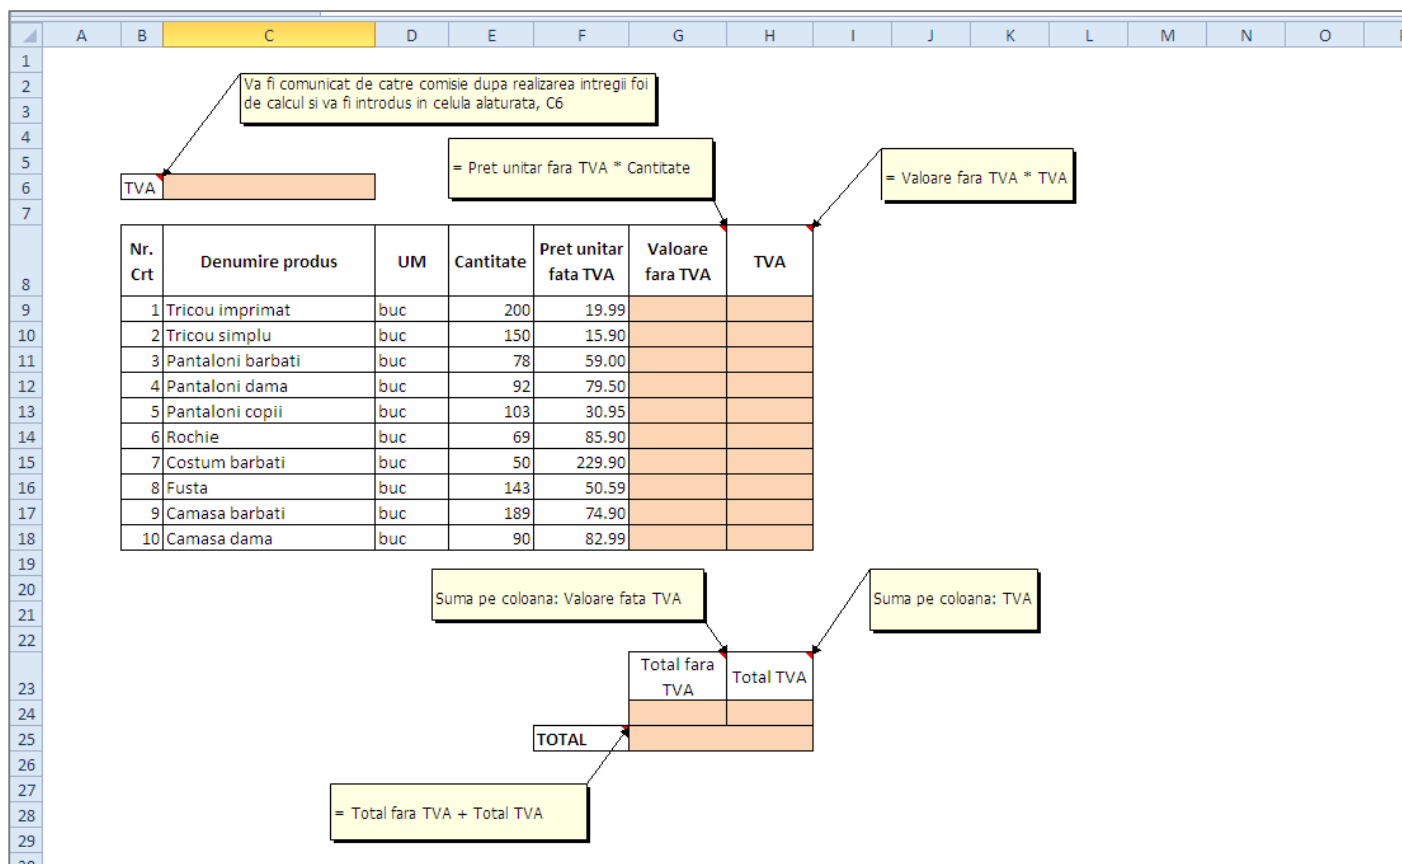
A B C D E F G H I J K L M N O

Va fi comunicat de catre comisie dupa realizarea intregii foi de calcul si va fi introdus in celula alaturata, C6

TVA

= Pret unitar fara TVA * Cantitate

= Valoare fara TVA * TVA

| Nr. Crt | Denumire produs | UM | Cantitate | Pret unitar fata TVA | Valoare fara TVA | TVA |
|---|---|---|---|---|---|---|
| 1 | Tricou imprimat | buc | 200 | 19.99 | | |
| 2 | Tricou simplu | buc | 150 | 15.90 | | |
| 3 | Pantaloni barbati | buc | 78 | 59.00 | | |
| 4 | Pantaloni dama | buc | 92 | 79.50 | | |
| 5 | Pantaloni copii | buc | 103 | 30.95 | | |
| 6 | Rochie | buc | 69 | 85.90 | | |
| 7 | Costum barbati | buc | 50 | 229.90 | | |
| 8 | Fusta | buc | 143 | 50.59 | | |
| 9 | Camasa barbati | buc | 189 | 74.90 | | |
| 10 | Camasa dama | buc | 90 | 82.99 | | |

Suma pe coloana: Valoare fata TVA

Suma pe coloana: TVA

| Total fara TVA | Total TVA |
|---|---|
| | |

TOTAL

= Total fara TVA + Total TVA

1 2 3 4 5 6 7 8 9 10 11 12 13 14 15 16 17 18 19 20 21 22 23 24 25 26 27 28 29